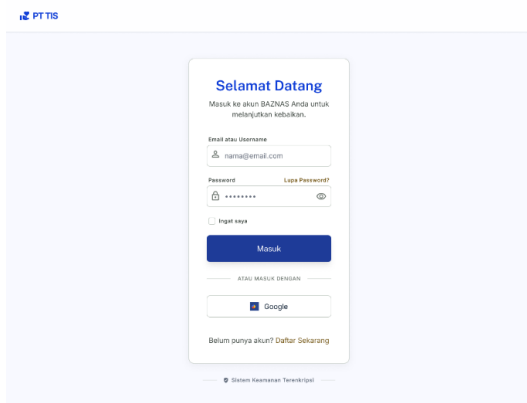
PT TIS

Selamat Datang

Masuk ke akun BAZNAS Anda untuk melanjutkan kebaikan.

Email atau Username

nama@email.com

Password

Lupa Password?

••••••••

Ingat saya

Masuk

ATAU MASUK DENGAN

Google

Belum punya akun? Daftar Sekarang

Sistem Keamanan Terenkripsi